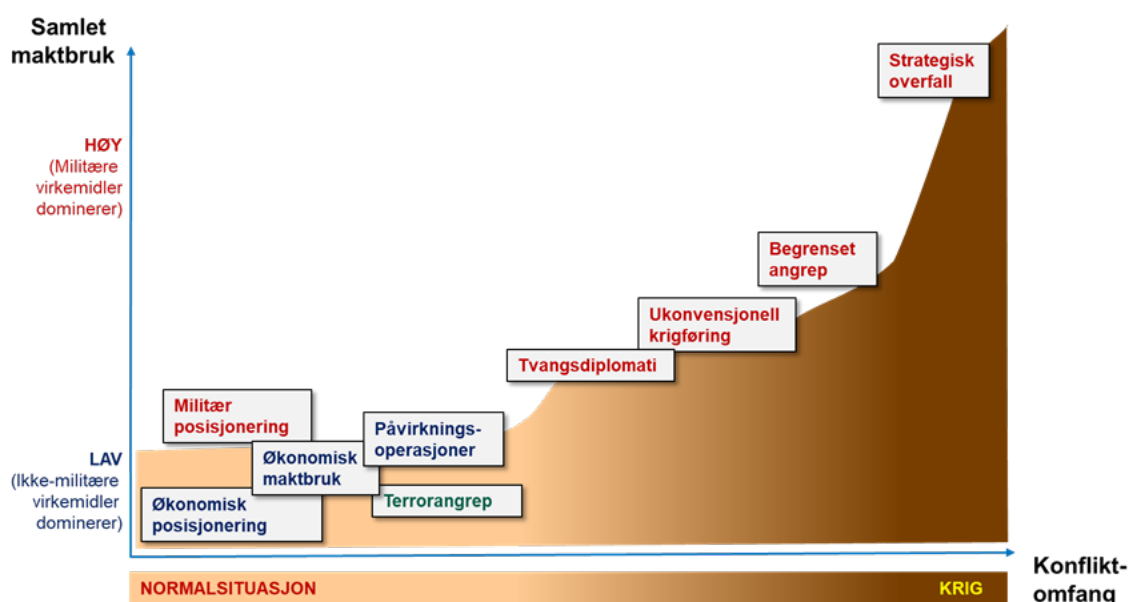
Samlet maktbruk

HØY
(Militære virkemidler dominerer)

LAV
(Ikke-militære virkemidler dominerer)

Strategisk overfall

Begrenset angrep

Ukonvensjonell krigføring

Tvangsdiplomati

Militær posisjonering

Påvirknings-operasjoner

Økonomisk maktbruk

Terrorangrep

Økonomisk posisjonering

Konflikt-omfang

NORMALSITUASJON

KRIG